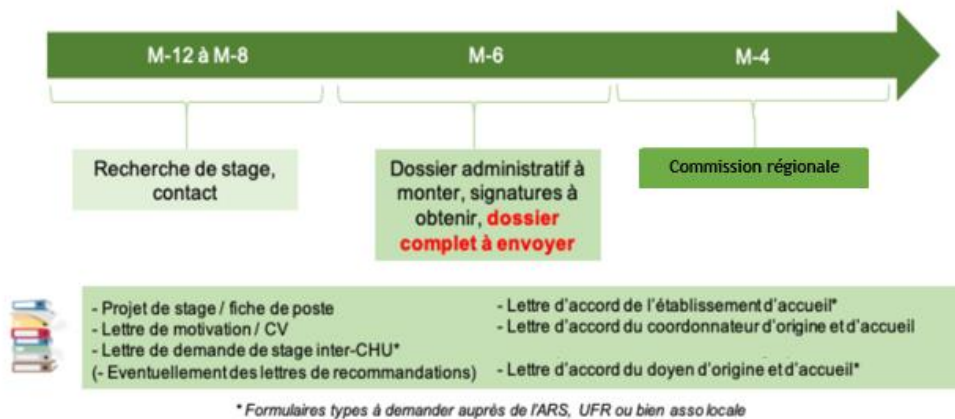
M-12 à M-8

M-6

M-4

Recherche de stage, contact

Dossier administratif à monter, signatures à obtenir, dossier complet à envoyer

Commission régionale

- Projet de stage / fiche de poste
- Lettre de motivation / CV
- Lettre de demande de stage inter-CHU*
(- Eventuellement des lettres de recommandations)

- Lettre d'accord de l'établissement d'accueil*
- Lettre d'accord du coordonnateur d'origine et d'accueil

- Lettre d'accord du doyen d'origine et d'accueil*

* Formulaires types à demander auprès de l'ARS, UFR ou bien asso locale